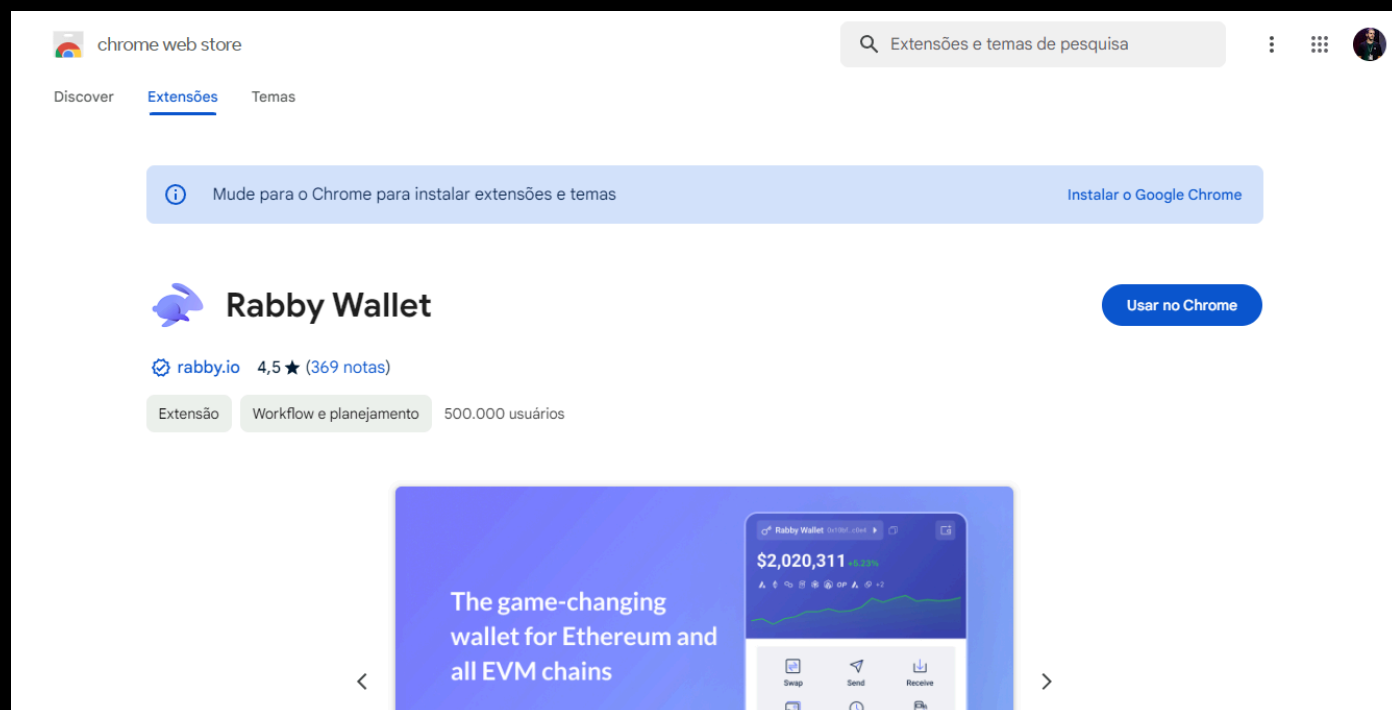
chrome web store

Extensões e temas de pesquisa

Discover Extensões Temas

Mude para o Chrome para instalar extensões e temas

Instalar o Google Chrome

Rabby Wallet

Usar no Chrome

rabby.io 4,5 ★ (369 notas)

Extensão Workflow e planejamento 500.000 usuários

The game-changing wallet for Ethereum and all EVM chains

Rabby Wallet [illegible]

$2,020,311 +5.23%

Swap Send Receive